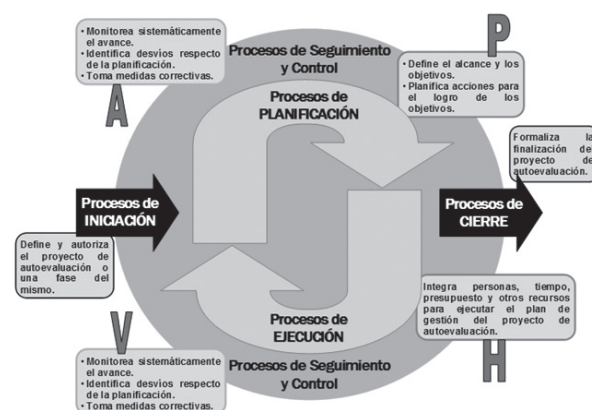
• Monitorea sistemáticamente el avance.
• Identifica desvíos respecto de la planificación.
• Toma medidas correctivas.

A

Procesos de Seguimiento y Control

P

• Define el alcance y los objetivos.
• Planifica acciones para el logro de los objetivos.

Procesos de PLANIFICACIÓN

Formaliza la finalización del proyecto de autoevaluación.

Procesos de INICIACIÓN

Procesos de CIERRE

Define y autoriza el proyecto de autoevaluación o una fase del mismo.

Integra personas, tiempo, presupuesto y otros recursos para ejecutar el plan de gestión del proyecto de autoevaluación.

V

Procesos de EJECUCIÓN

• Monitorea sistemáticamente el avance.
• Identifica desvíos respecto de la planificación.
• Toma medidas correctivas.

Procesos de Seguimiento y Control

H